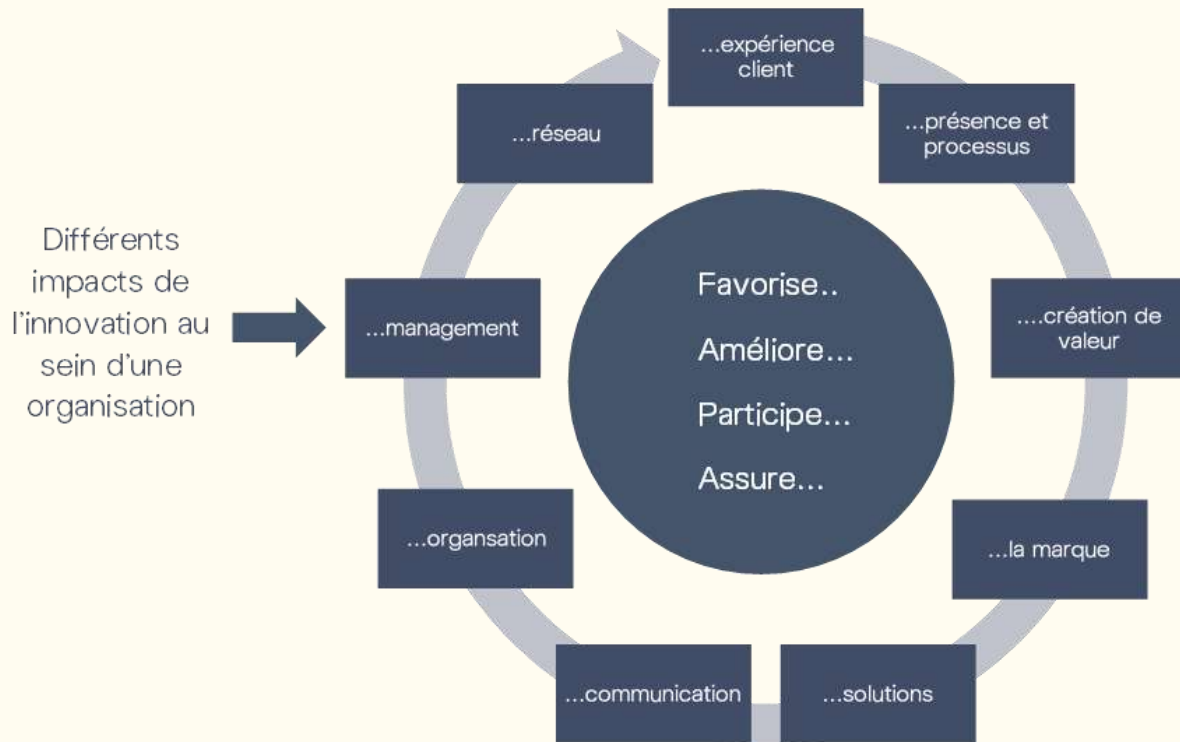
Différents impacts de l'innovation au sein d'une organisation

...expérience client

...présence et processus

....création de valeur

...la marque

...solutions

...communication

...organsation

...management

...réseau

Favorise..

Améliore...

Participe...

Assure...